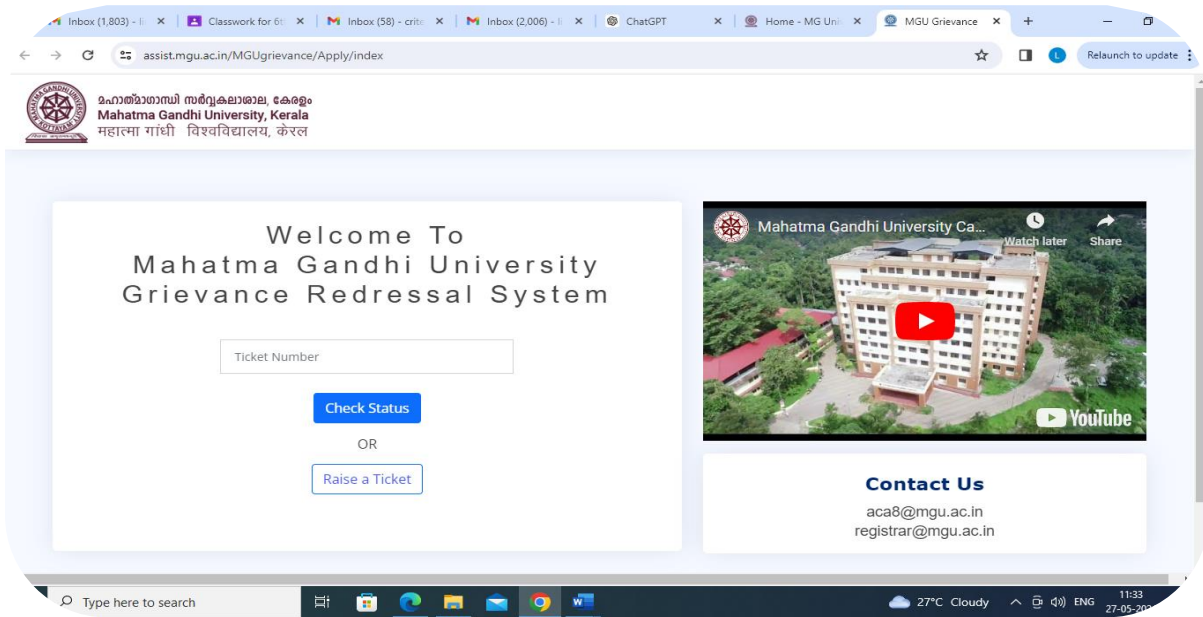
Inbox (1,803) - li ✕ Classwork for 6t ✕ Inbox (58) - crite ✕ Inbox (2,006) - li ✕ ChatGPT ✕ Home - MG Uni ✕ MGU Grievance ✕ +

assist.mgu.ac.in/MGUgrievance/Apply/index

Relaunch to update

മഹാത്മാഗാന്ധി സർവ്വകലാശാല, കേരളം
Mahatma Gandhi University, Kerala
महात्मा गांधी विश्वविद्यालय, केरल

Welcome To
Mahatma Gandhi University
Grievance Redressal System

Ticket Number

Check Status

OR

Raise a Ticket

Mahatma Gandhi University Ca...
Watch later
Share
YouTube

Contact Us
aca8@mgu.ac.in
registrar@mgu.ac.in

Type here to search
27°C Cloudy
ENG
11:33
27-05-20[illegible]